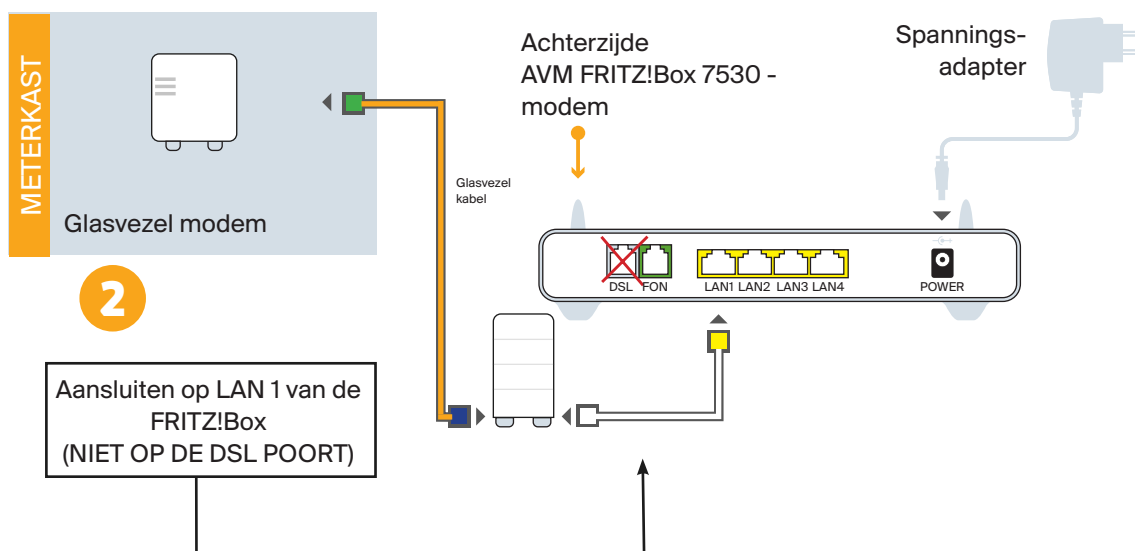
METERKAST

Glasvezel modem

2

Glasvezel kabel

Achterzijde
AVM FRITZ!Box 7530 - modem

Spannings-
adapter

DSL FON LAN1 LAN2 LAN3 LAN4 POWER

Aansluiten op LAN 1 van de FRITZ!Box
(NIET OP DE DSL POORT)